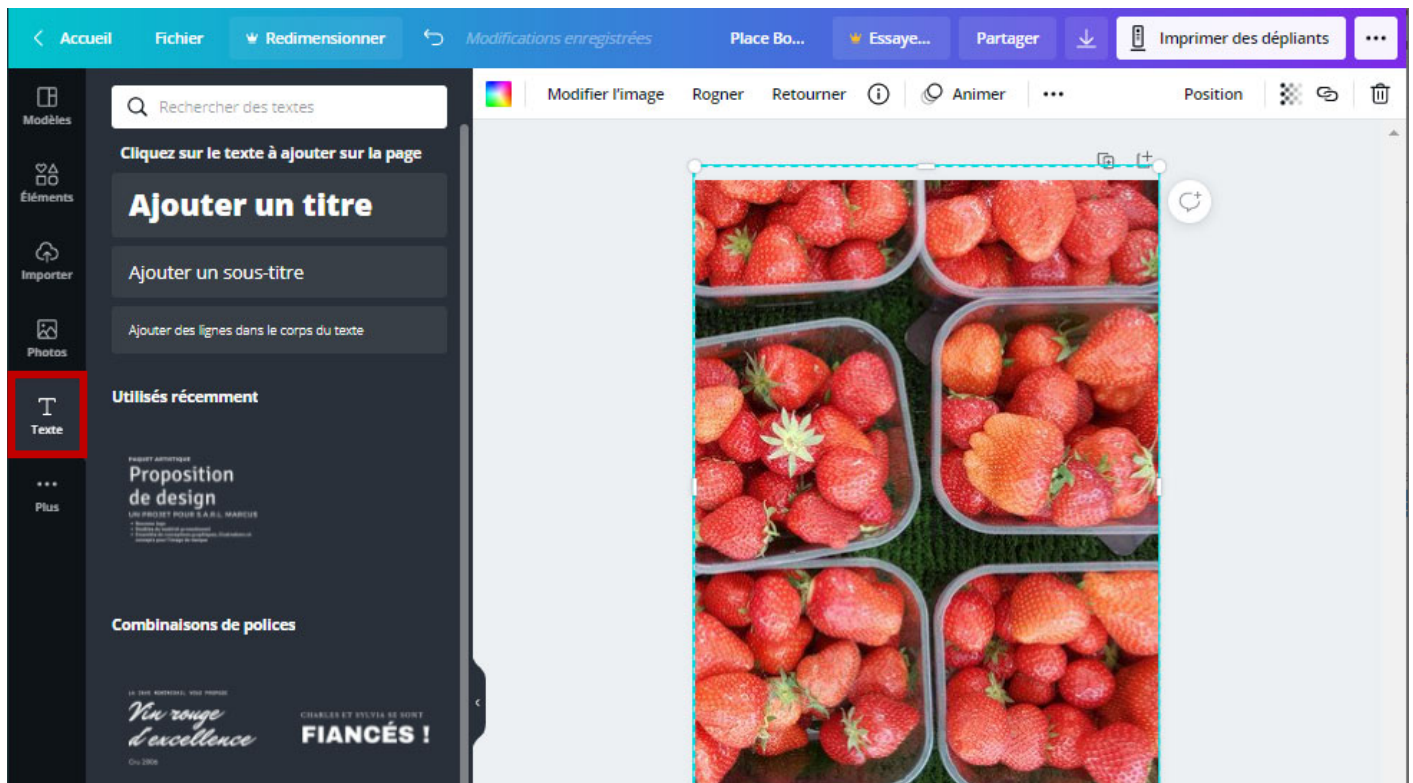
Accueil Fichier Redimensionner Modifications enregistrées Place Bo... Essaye... Partager Imprimer des dépliants •••

Modèles
Éléments
Importer
Photos
Texte
•••
Plus

Rechercher des textes

Cliquez sur le texte à ajouter sur la page

Ajouter un titre

Ajouter un sous-titre

Ajouter des lignes dans le corps du texte

Utilisés récemment

PAQUET ARTISTIQUE
Proposition de design
UN PROJET POUR S.A.R.L MARCUS
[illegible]

Combinaisons de polices

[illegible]
Vin rouge d'excellence
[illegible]

CHARLES ET SYLVIA SE SONT
FIANCÉS !

Modifier l'image Rogner Retourner Animer ••• Position